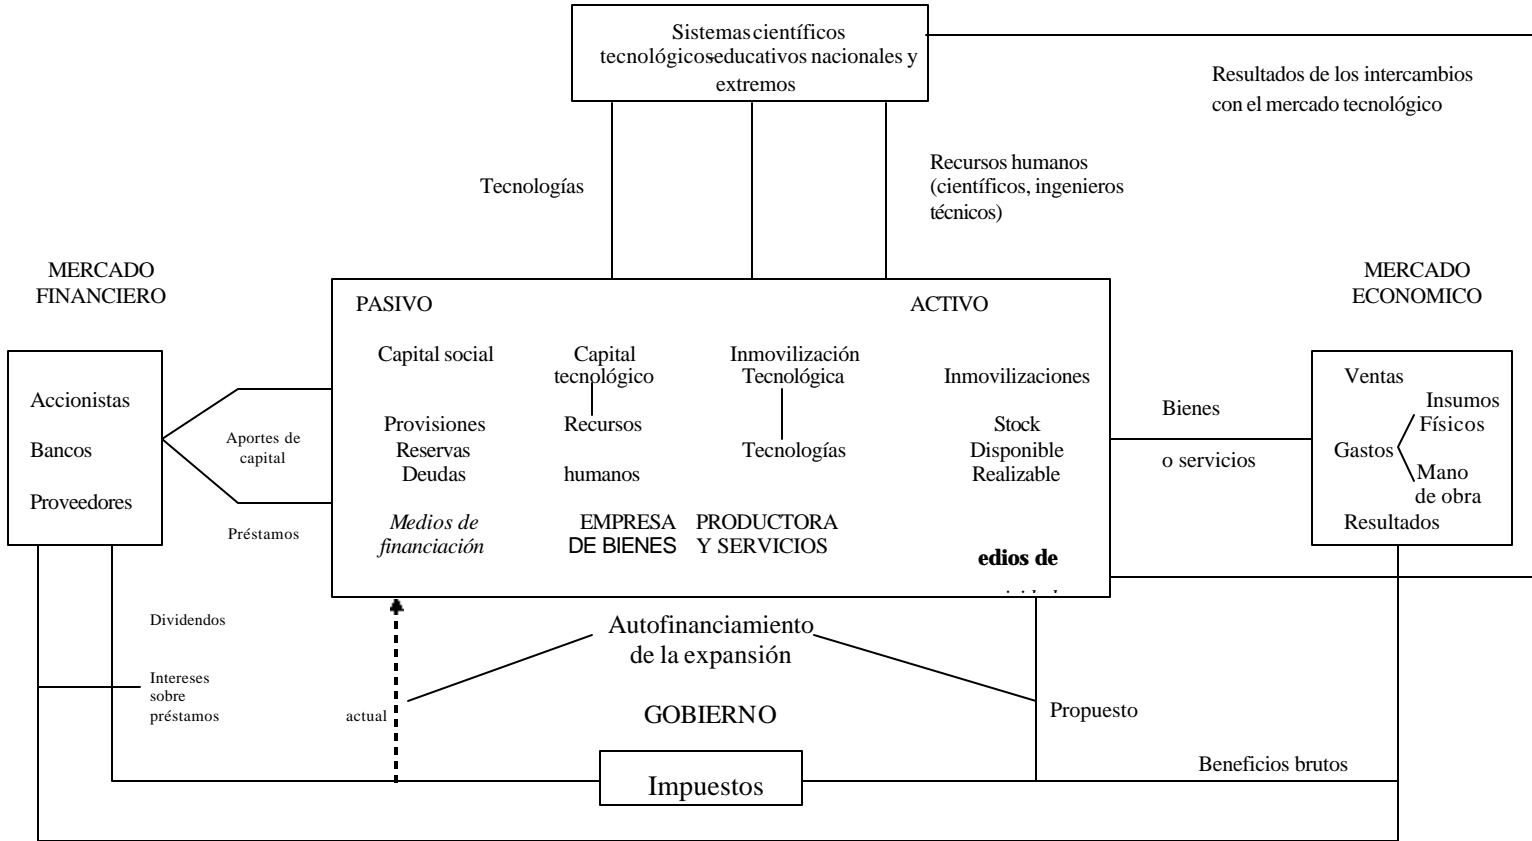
Sistemas científicos tecnológicoseducativos nacionales y extremos

Resultados de los intercambios con el mercado tecnológico

Tecnologías

Recursos humanos (científicos, ingenieros técnicos)

MERCADO FINANCIERO

MERCADO ECONOMICO

PASIVO

ACTIVO

Accionistas

Bancos

Proveedores

Aportes de capital

Préstamos

Capital social

Provisiones
Reservas
Deudas

Medios de financiación

Capital tecnológico

Recursos

humanos

Inmovilización Tecnológica

Tecnologías

Inmovilizaciones

Stock
Disponible
Realizable

EMPRESA PRODUCTORA DE BIENES Y SERVICIOS

edios de

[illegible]

Bienes

o servicios

Ventas

Gastos

Insumos Físicos

Mano de obra

Resultados

Dividendos

Intereses sobre préstamos

Autofinanciamiento de la expansión

actual

GOBIERNO

Propuesto

Impuestos

Beneficios brutos